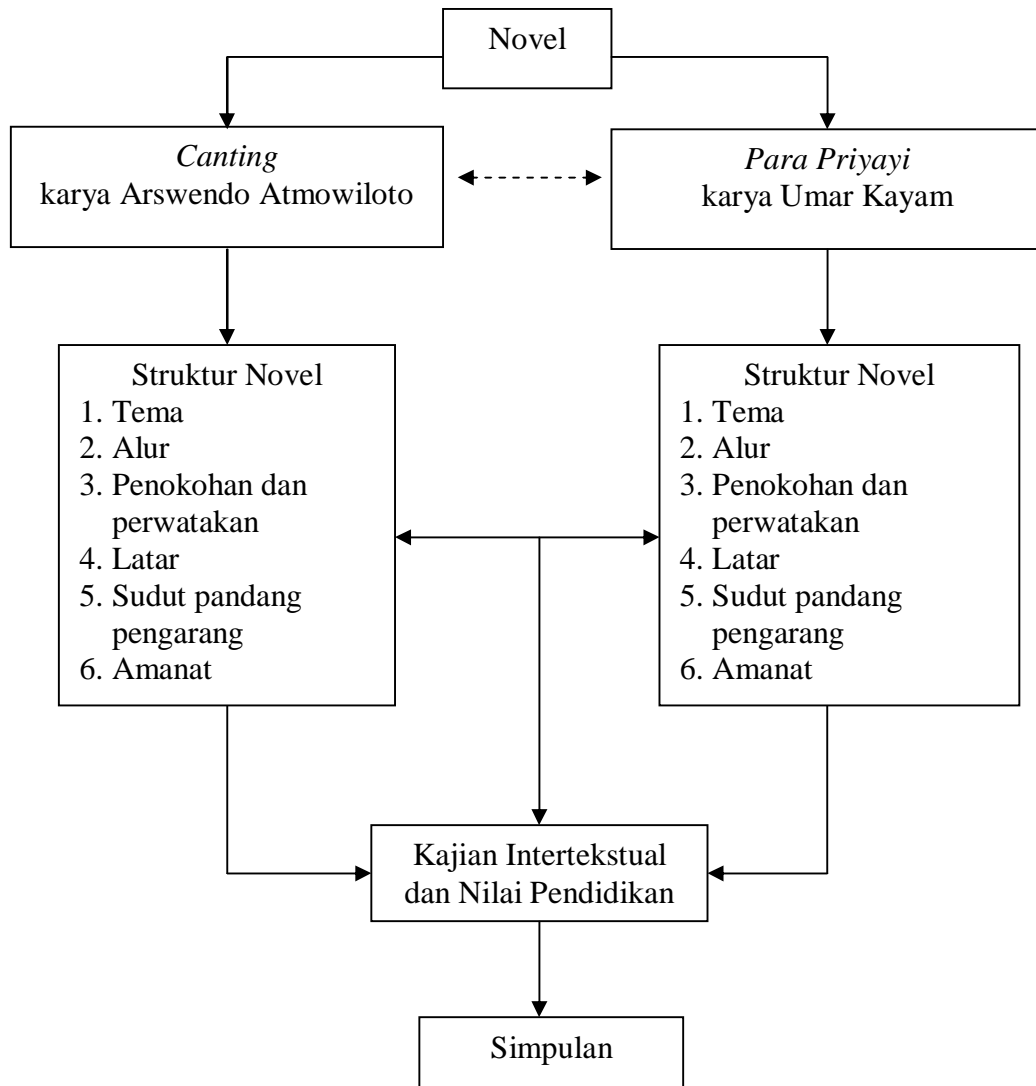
Novel

Canting
karya Arswendo Atmowiloto

Para Priyayi
karya Umar Kayam

Struktur Novel
1. Tema
2. Alur
3. Penokohan dan perwatakan
4. Latar
5. Sudut pandang pengarang
6. Amanat

Struktur Novel
1. Tema
2. Alur
3. Penokohan dan perwatakan
4. Latar
5. Sudut pandang pengarang
6. Amanat

Kajian Intertekstual dan Nilai Pendidikan

Simpulan